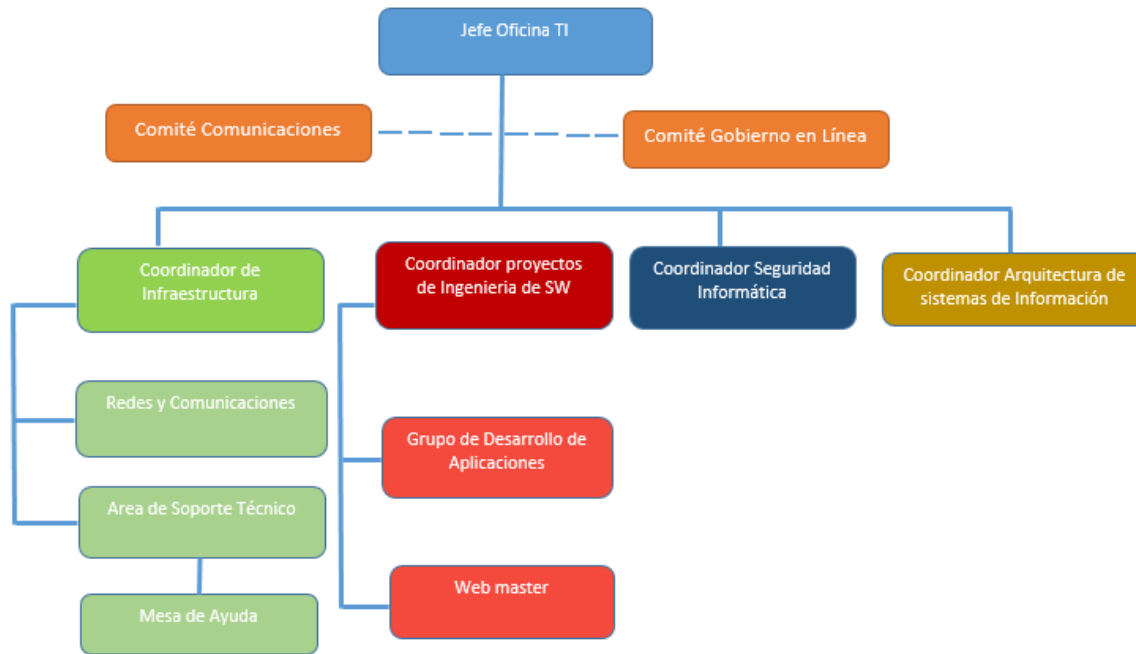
Jefe Oficina TI

Comité Comunicaciones

Comité Gobierno en Línea

Coordinador de Infraestructura

Coordinador proyectos de Ingenieria de SW

Coordinador Seguridad Informática

Coordinador Arquitectura de sistemas de Información

Redes y Comunicaciones

Area de Soporte Técnico

Mesa de Ayuda

Grupo de Desarrollo de Aplicaciones

Web master